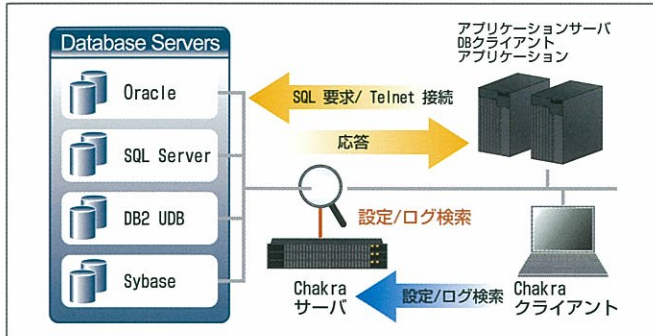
Database Servers

Oracle

SQL Server

DB2 UDB

Sybase

アプリケーションサーバ
DBクライアント
アプリケーション

SQL 要求/ Telnet 接続

応答

設定/ログ検索

Chakra
サーバ

設定/ログ検索

Chakra
クライアント